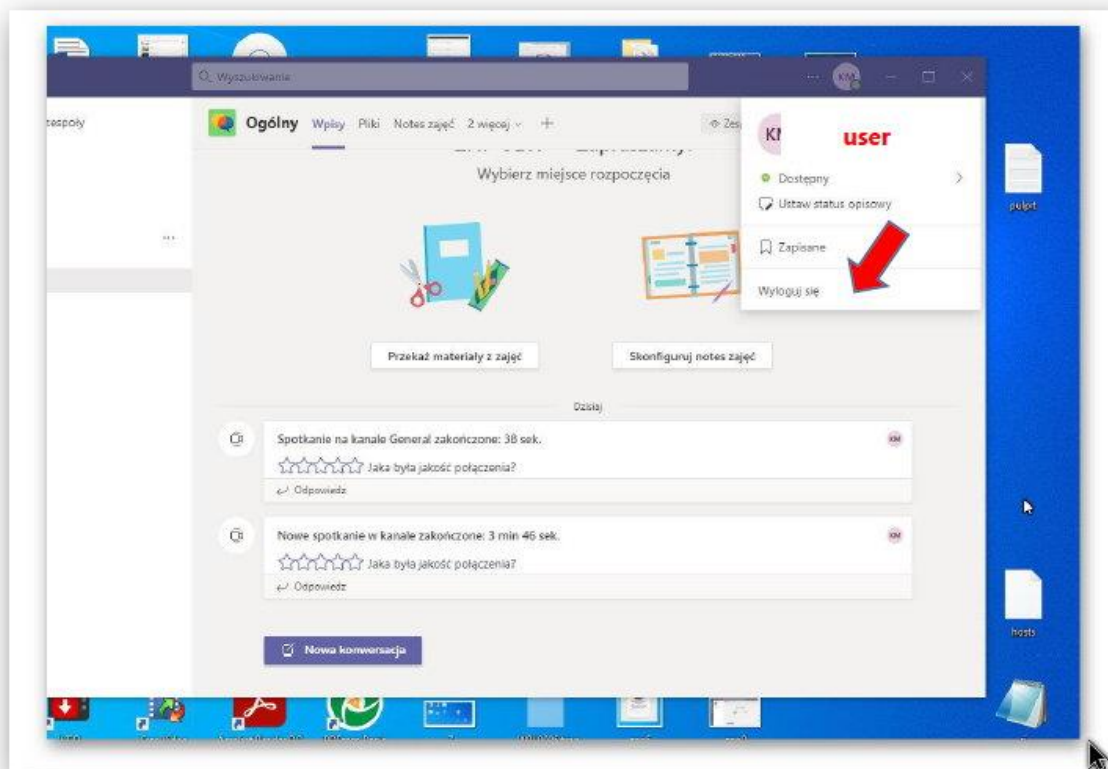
Wyszukiwanie

KM

zespoły

...

Ogólny Wpisy Pliki Notes zajęć 2 więcej

Zes

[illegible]

Wybierz miejsce rozpoczęcia

Przekaż materiały z zajęć

Skonfiguruj notes zajęć

KM user

Dostępny

Ustaw status opisowy

Zapisane

Wyloguj się

Dzisiaj

Spotkanie na kanale General zakończone: 38 sek.

KM

Jaka była jakość połączenia?

Odpowiedz

Nowe spotkanie w kanale zakończone: 3 min 46 sek.

KM

Jaka była jakość połączenia?

Odpowiedz

Nowa konwersacja

pulpit

hosts